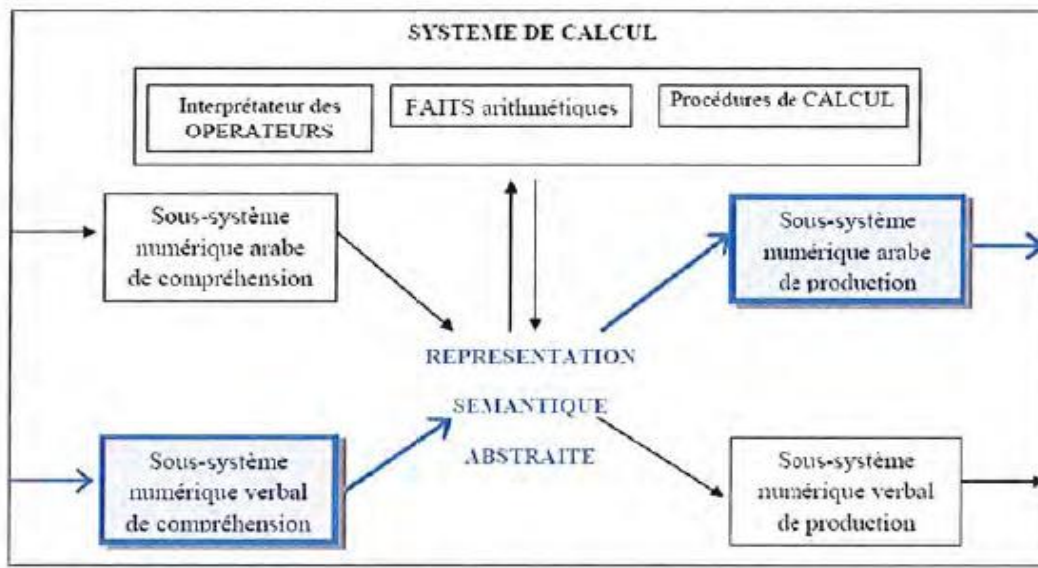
SYSTEME DE CALCUL

Interprétateur des OPERATEURS

FAITS arithmétiques

Procédures de CALCUL

Sous-système numérique arabe de compréhension

Sous-système numérique arabe de production

REPRESENTATION

SEMANTIQUE

ABSTRAITE

Sous-système numérique verbal de compréhension

Sous-système numérique verbal de production